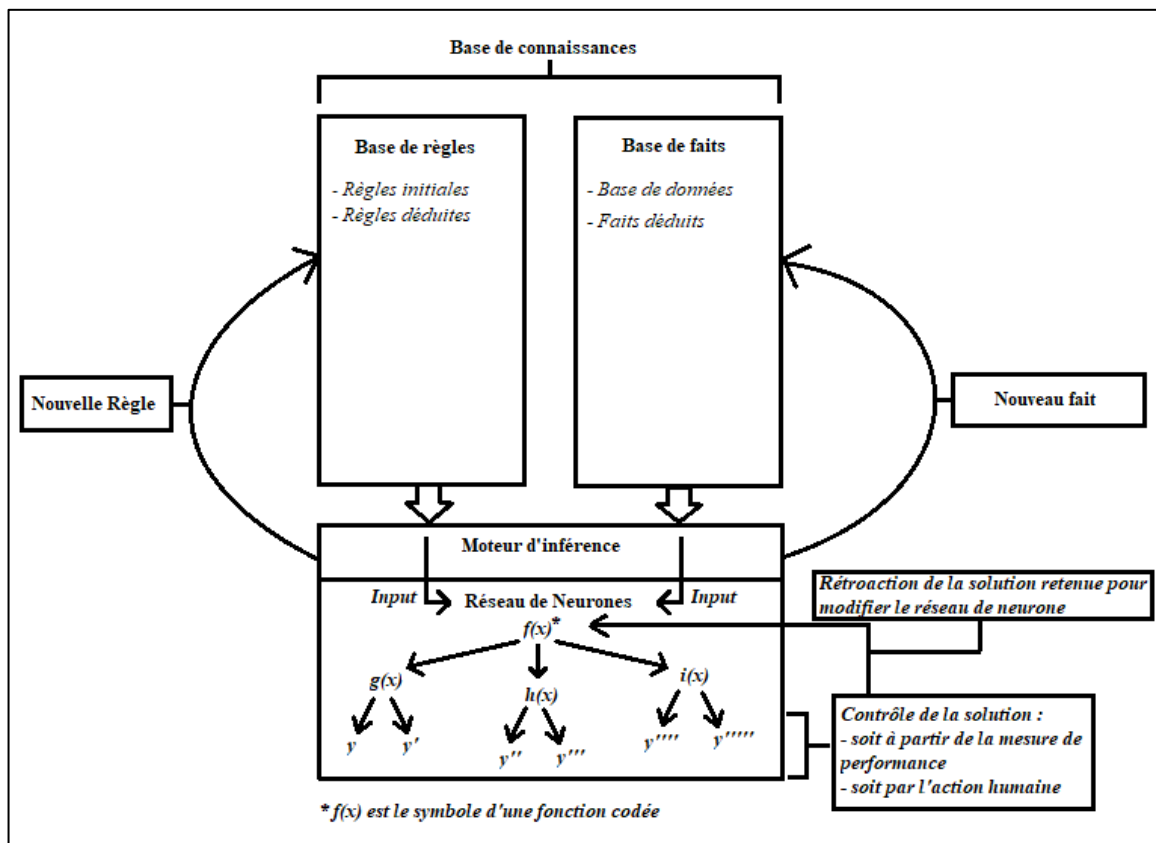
Base de connaissances

Base de règles

- Règles initiales
- Règles déduites

Base de faits

- Base de données
- Faits déduits

Nouvelle Règle

Nouveau fait

Moteur d'inférence

Input

Réseau de Neurones

Input

Rétroaction de la solution retenue pour modifier le réseau de neurone

$f(x)^*$

$g(x)$

$h(x)$

$i(x)$

$y$ $y'$ $y''$ $y'''$ $y''''$ $y'''''$

Contrôle de la solution :
- soit à partir de la mesure de performance
- soit par l'action humaine

* $f(x)$ est le symbole d'une fonction codée